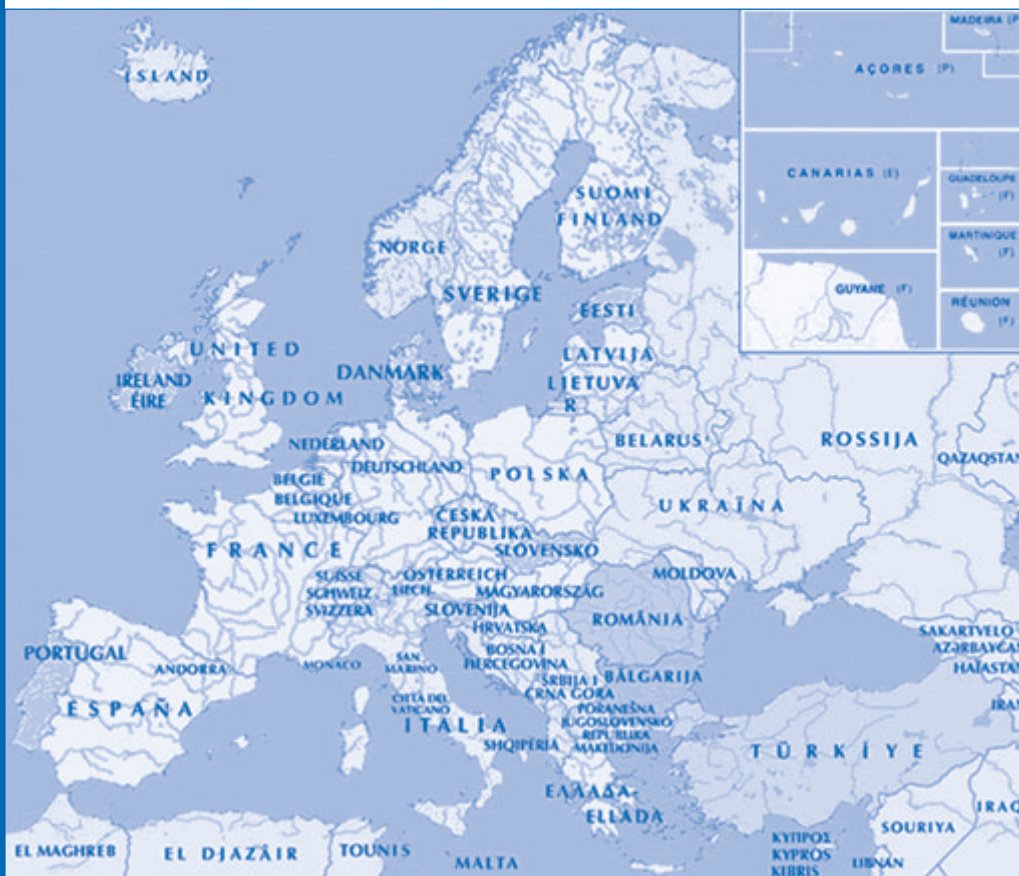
ÍSLAND

SUOMI
FINLAND

NORGE

SVERIGE

EESTI

UNITED
KINGDOM

IRELAND
ÉIRE

DANMARK

LATVIJA

LIETUVA
R

BELARUS

ROSSIJA

QAZAQSTAN

NEDERLAND

BELGIË
BELGIQUE

DEUTSCHLAND

POLSKA

LUXEMBOURG

ČESKÁ
REPUBLIKA

UKRAÏNA

FRANCE

SLOVENSKO

SUISSE
SCHWEIZ
SVIZZERA

LIECH.

ÖSTERREICH

MAGYARORSZÁG

MOLDOVA

SLOVENIJA

ROMÂNIA

HRVATSKA

PORTUGAL

ANDORRA

MONACO

SAN
MARINO

BOSNA I
HERCEGOVINA

SRBIJA I
CRNA GORA

BĂLGARIJA

SAKARTVELO
AZƏRBAYCAN
HAJASTAN

ESPAÑA

CITTÀ DEL
VATICANO

ITALIA

PORANEŠNA
JUGOSLOVENSKO
REPUBLIKA
MAKEDONIJA

SHQIPËRIA

TÜRKİYE

IRAN

ΕΛΛΑΔΑ-
ELLADA

IRAQ

SOURIYA

ΚΥΠΡΟΣ
KYPROS
KIBRIS

LIBNAN

EL MAGHREB

EL DJAZÂIR

TOUNIS

MALTA

MADEIRA (P)

AÇORES (P)

CANARIAS (E)

GUADELOUPE (F)

MARTINIQUE (F)

GUYANE (F)

RÉUNION (F)